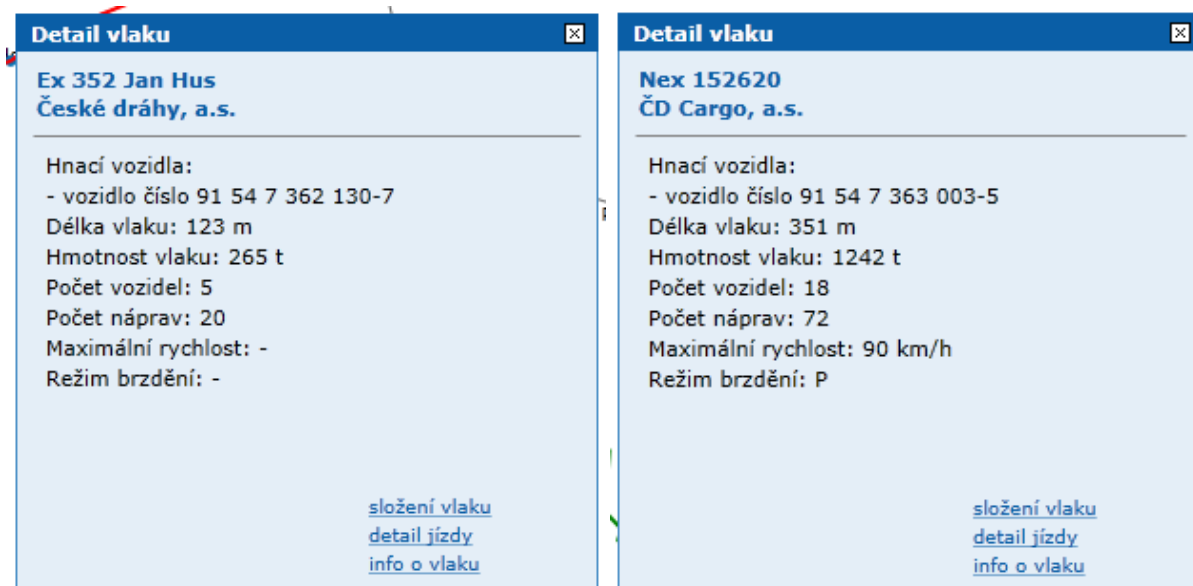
Detail vlaku

Ex 352 Jan Hus
České dráhy, a.s.

Hnací vozidla:
- vozidlo číslo 91 54 7 362 130-7
Délka vlaku: 123 m
Hmotnost vlaku: 265 t
Počet vozidel: 5
Počet náprav: 20
Maximální rychlost: -
Režim brzdění: -

složení vlaku
detail jízdy
info o vlaku

Detail vlaku

Nex 152620
ČD Cargo, a.s.

Hnací vozidla:
- vozidlo číslo 91 54 7 363 003-5
Délka vlaku: 351 m
Hmotnost vlaku: 1242 t
Počet vozidel: 18
Počet náprav: 72
Maximální rychlost: 90 km/h
Režim brzdění: P

složení vlaku
detail jízdy
info o vlaku